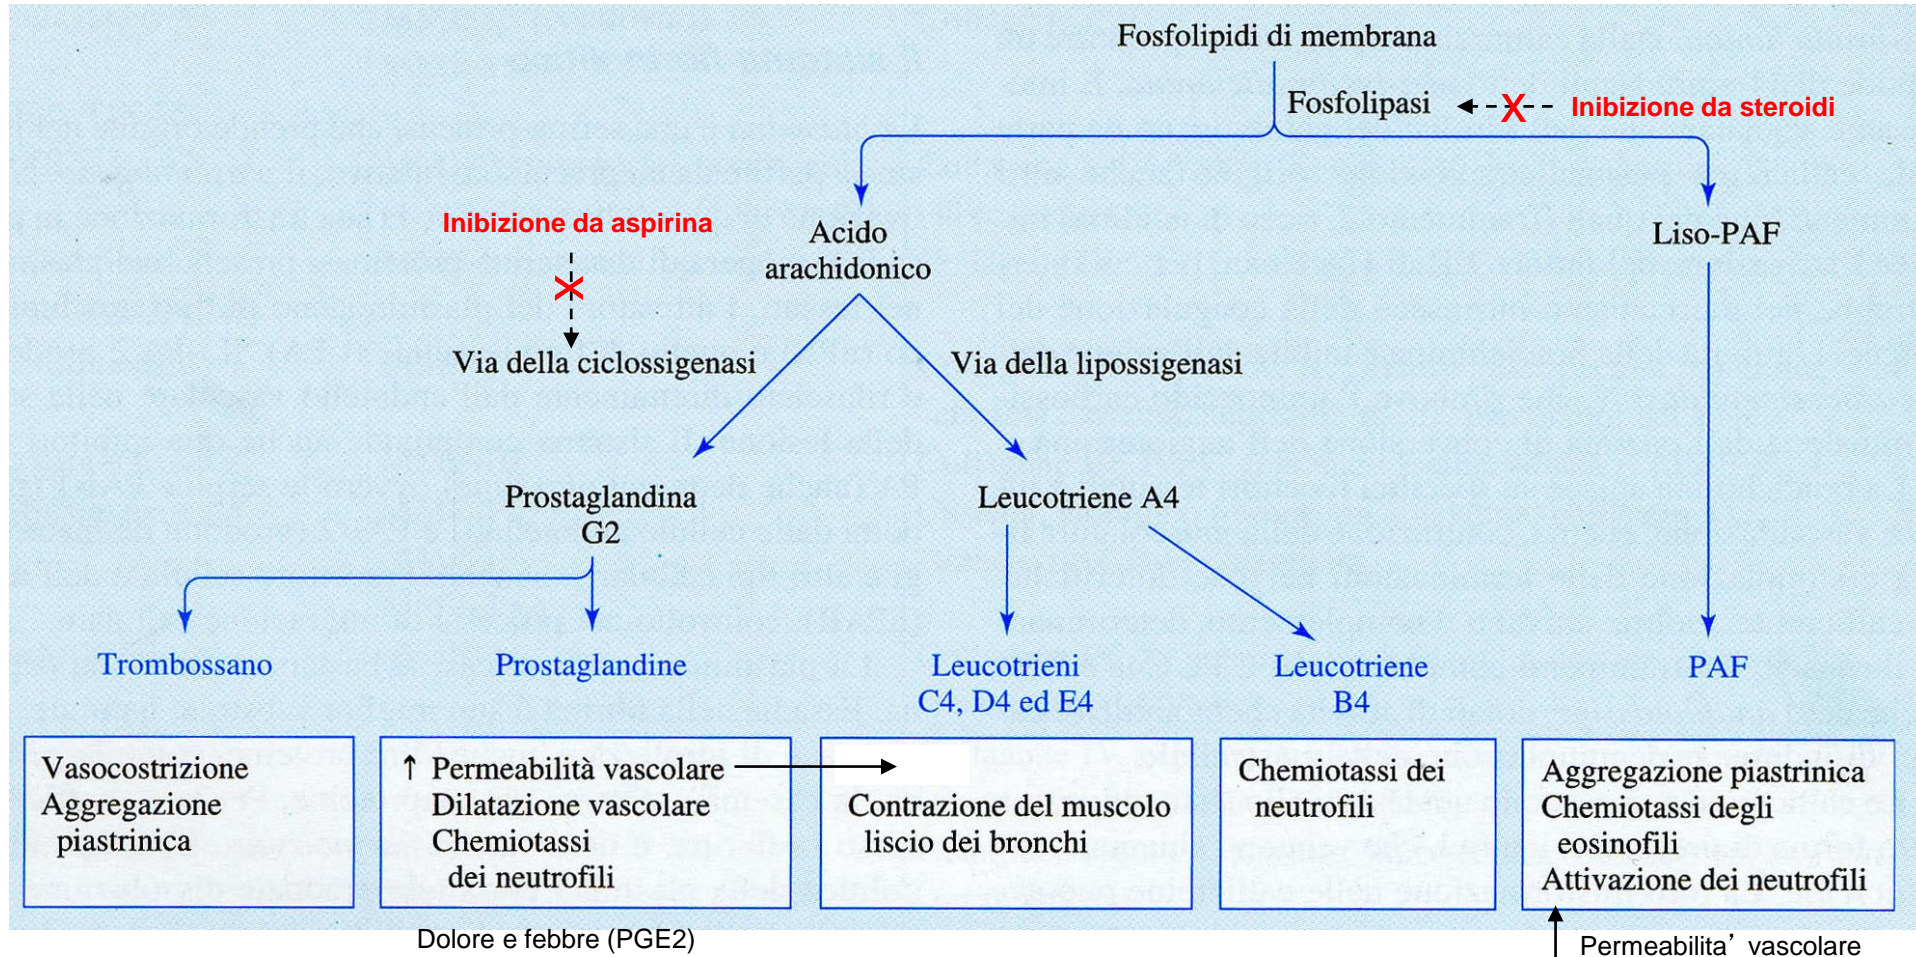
Fosfolipidi di membrana

Fosfolipasi

X

Inibizione da steroidi

Inibizione da aspirina

Acido arachidonico

Liso-PAF

Via della ciclossigenasi

Via della lipossigenasi

Prostaglandina G2

Leucotriene A4

Trombossano

Prostaglandine

Leucotrieni C4, D4 ed E4

Leucotriene B4

PAF

Vasocostrizione
Aggregazione piastrinica

↑ Permeabilità vascolare
Dilatazione vascolare
Chemiotassi dei neutrofili

Contrazione del muscolo liscio dei bronchi

Chemiotassi dei neutrofili

Aggregazione piastrinica
Chemiotassi degli eosinofili
Attivazione dei neutrofili

Dolore e febbre (PGE2)

Permeabilita' vascolare